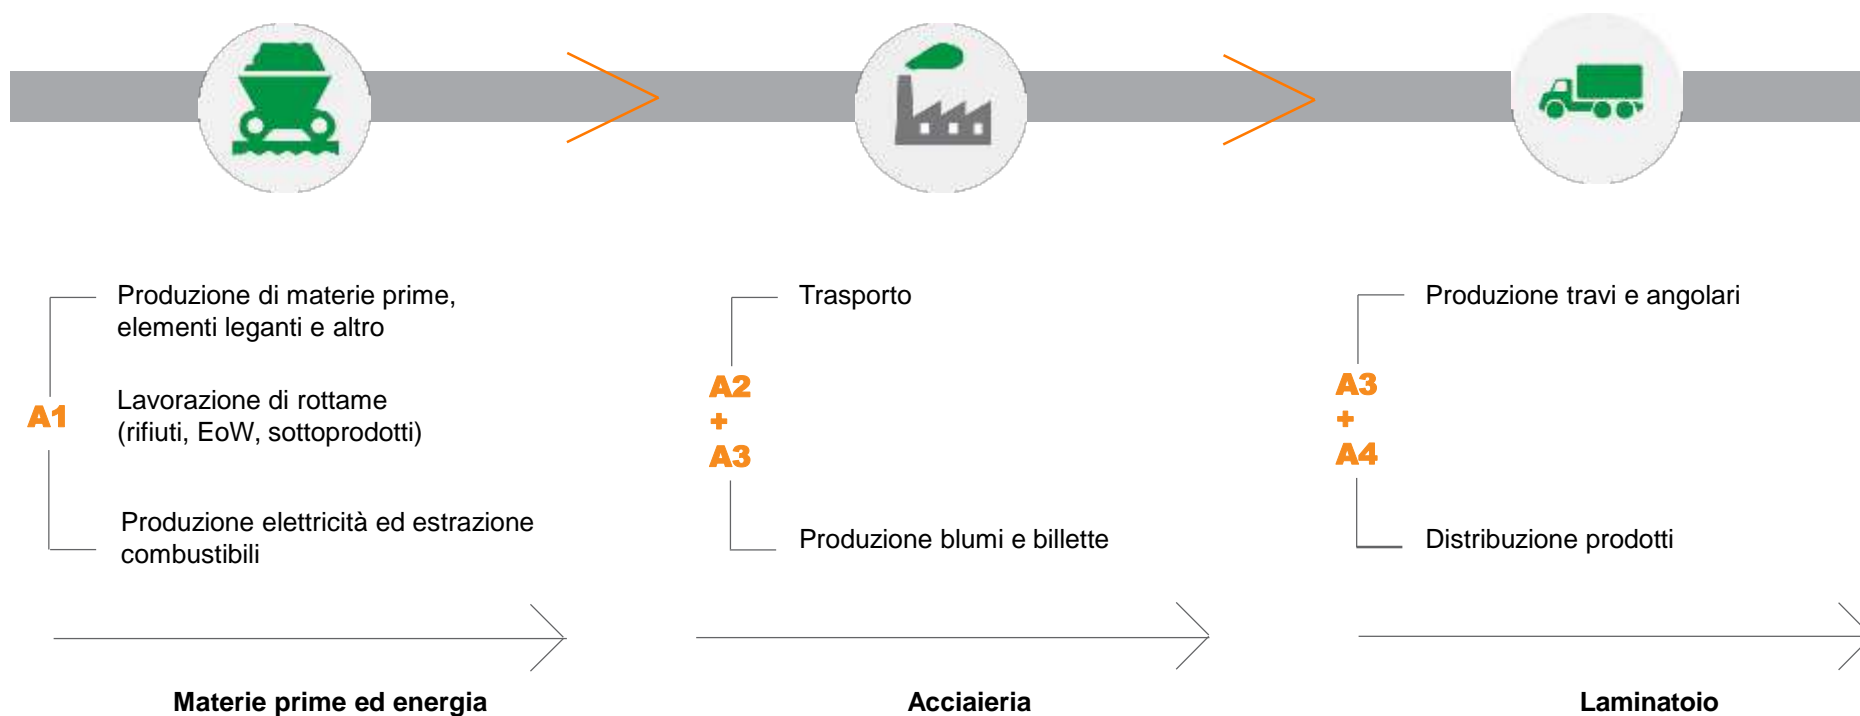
Produzione di materie prime, elementi leganti e altro

A1

Lavorazione di rottame (rifiuti, EoW, sottoprodotti)

Produzione elettricità ed estrazione combustibili

Materie prime ed energia

Trasporto

A2
+
A3

Produzione blumi e billette

Acciaieria

Produzione travi e angolari

A3
+
A4

Distribuzione prodotti

Laminatoio